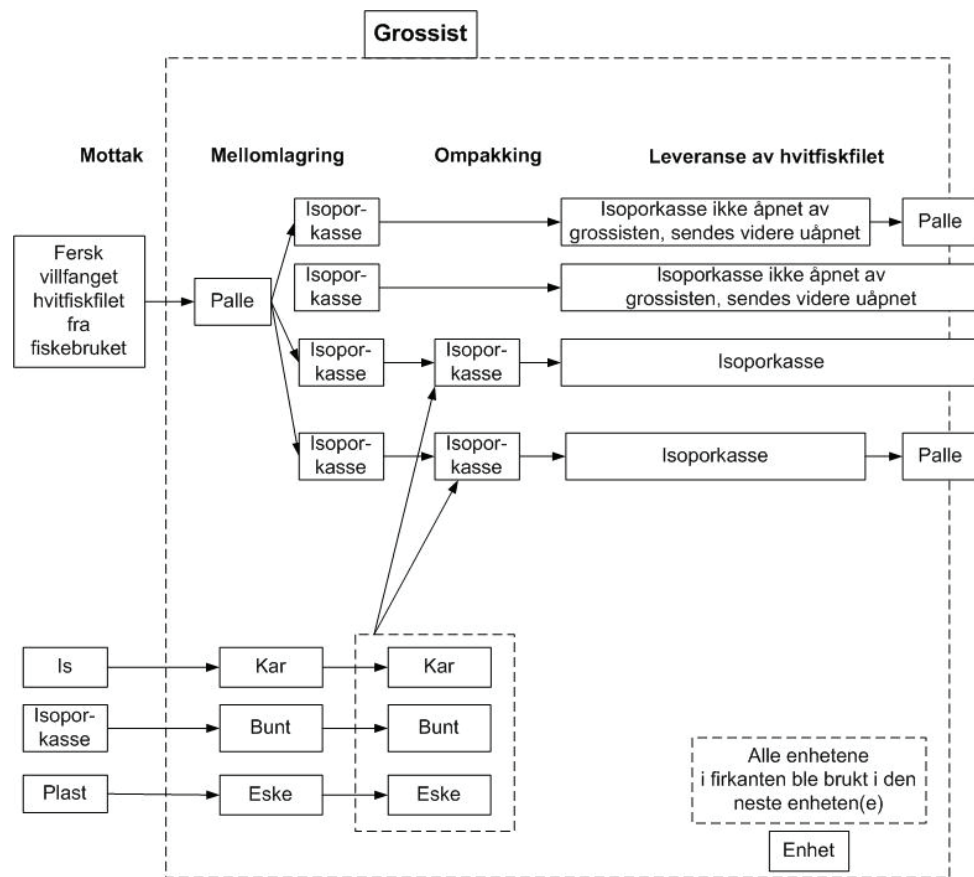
Grossist

Mottak

Mellomlagring

Ompakking

Leveranse av hvitfiskfilet

Fersk villfanget hvitfiskfilet fra fiskebruket

Palle

Isoporkasse

Isoporkasse ikke åpnet av grossisten, sendes videre uåpnet

Palle

Isoporkasse

Isoporkasse ikke åpnet av grossisten, sendes videre uåpnet

Isoporkasse

Isoporkasse

Isoporkasse

Isoporkasse

Isoporkasse

Isoporkasse

Palle

Is

Kar

Kar

Isoporkasse

Bunt

Bunt

Plast

Eske

Eske

Alle enhetene i firkanten ble brukt i den neste enheten(e)

Enhet